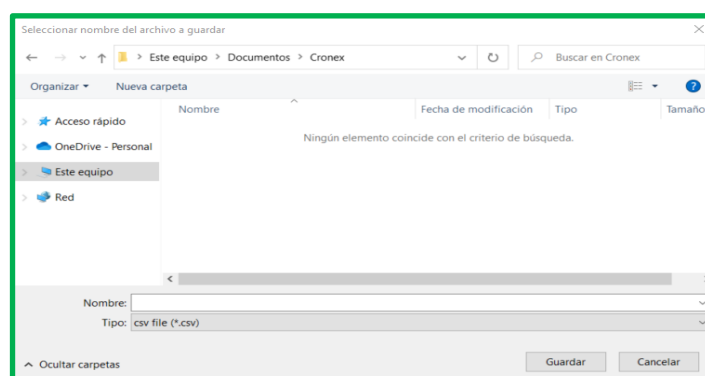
Seleccionar nombre del archivo a guardar

Este equipo > Documentos > Cronex

Buscar en Cronex

Organizar ▾ Nueva carpeta

Acceso rápido
OneDrive - Personal
Este equipo
Red

| Nombre | Fecha de modificación | Tipo | Tamaño |
|---|---|---|---|

Ningún elemento coincide con el criterio de búsqueda.

Nombre:
Tipo: csv file (*.csv)

Ocultar carpetas

Guardar Cancelar